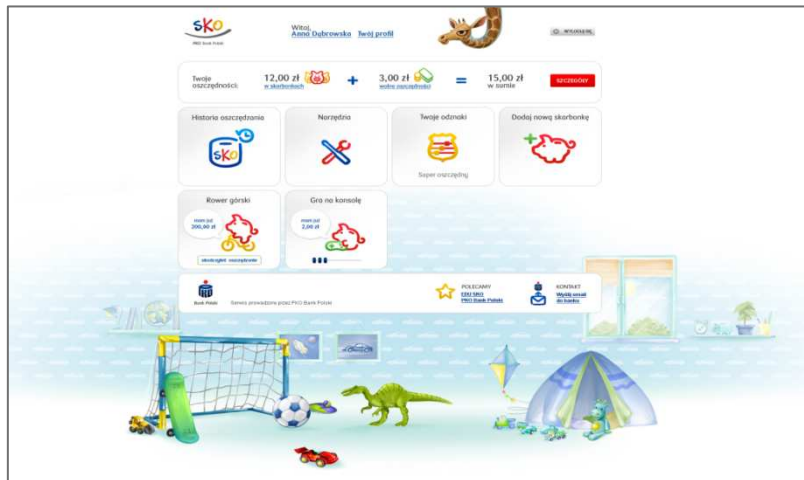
SKO
PKO Bank Polski

Witaj,
Anna Dąbrowska Twój profil

WYLOGUJ

Twoje oszczędności: 12,00 zł w skarbonkach + 3,00 zł wolne oszczędności = 15,00 zł w sumie SZCZEGÓŁY

Historia oszczędzania

Narzędzia

Twoje odznaki

Super oszczędny

Dodaj nową skarbonkę

Rower górski

masz już 200,00 zł

skończyłeś oszczędzanie

Gra na konsolę

masz już 2,00 zł

Bank Polski

Serwis prowadzony przez PKO Bank Polski

POLECAMY
CDU SKO
PKO Bank Polski

KONTAKT
Wyślij email do banku